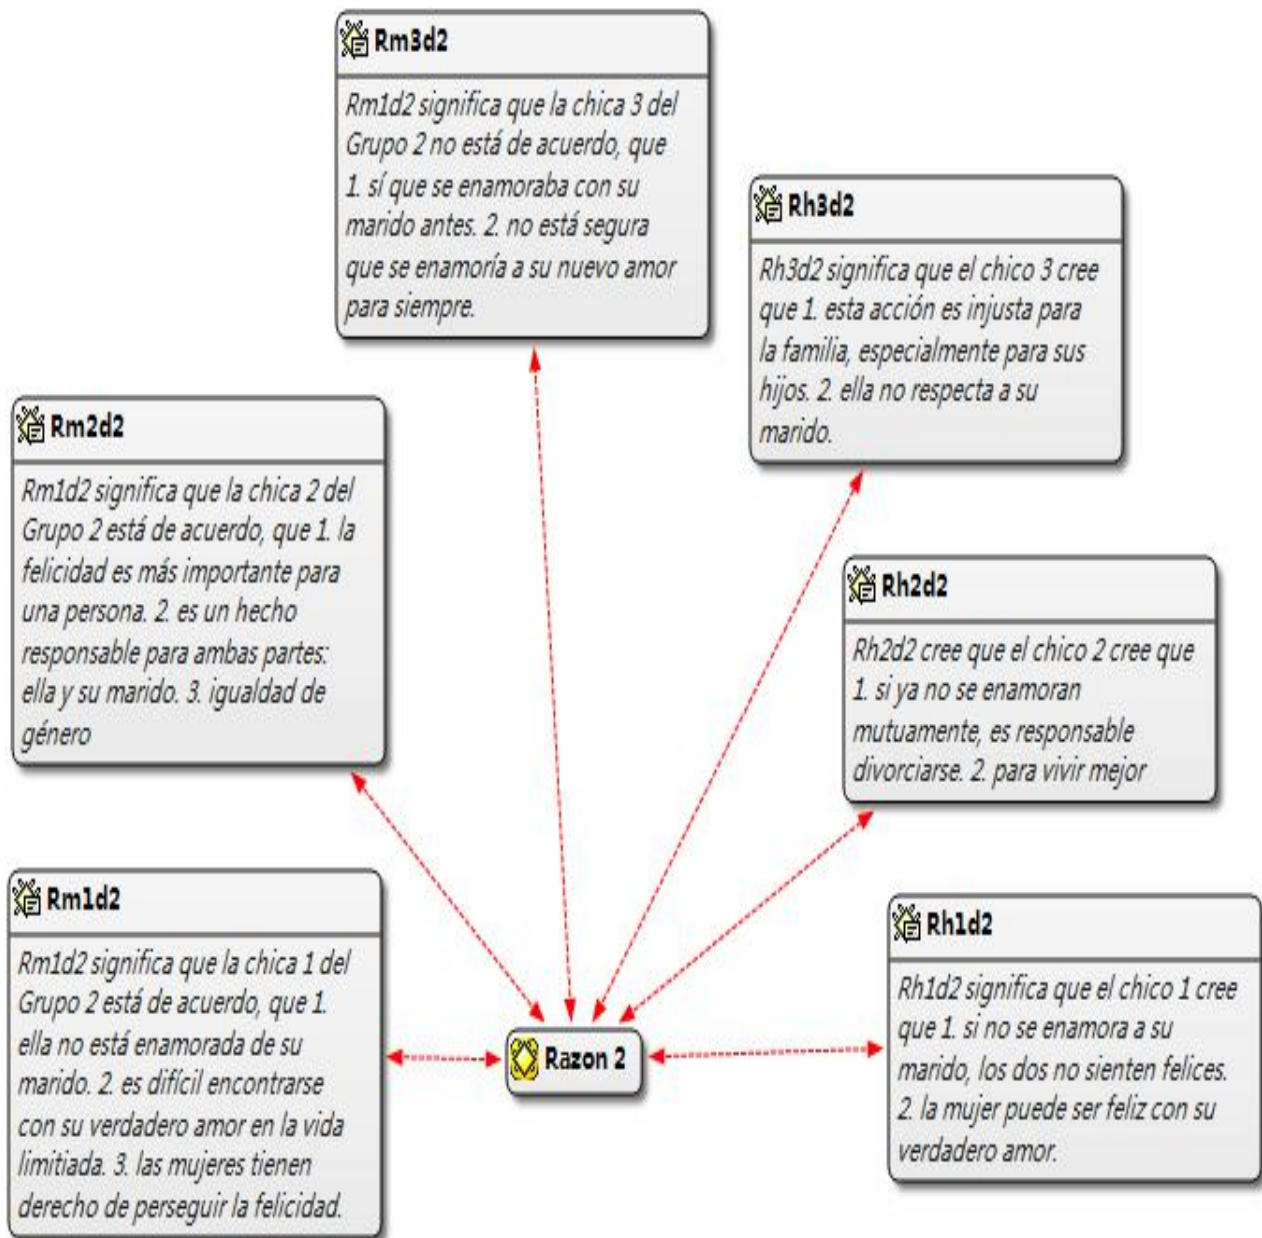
Rm3d2

Rm1d2 significa que la chica 3 del Grupo 2 no está de acuerdo, que 1. sí que se enamoraba con su marido antes. 2. no está segura que se enamoría a su nuevo amor para siempre.

Rh3d2

Rh3d2 significa que el chico 3 cree que 1. esta acción es injusta para la familia, especialmente para sus hijos. 2. ella no respecta a su marido.

Rm2d2

Rm1d2 significa que la chica 2 del Grupo 2 está de acuerdo, que 1. la felicidad es más importante para una persona. 2. es un hecho responsable para ambas partes: ella y su marido. 3. igualdad de género

Rh2d2

Rh2d2 cree que el chico 2 cree que 1. si ya no se enamoran mutuamente, es responsable divorciarse. 2. para vivir mejor

Rm1d2

Rm1d2 significa que la chica 1 del Grupo 2 está de acuerdo, que 1. ella no está enamorada de su marido. 2. es difícil encontrarse con su verdadero amor en la vida limitiada. 3. las mujeres tienen derecho de perseguir la felicidad.

Razon 2

Rh1d2

Rh1d2 significa que el chico 1 cree que 1. si no se enamora a su marido, los dos no sienten felices. 2. la mujer puede ser feliz con su verdadero amor.